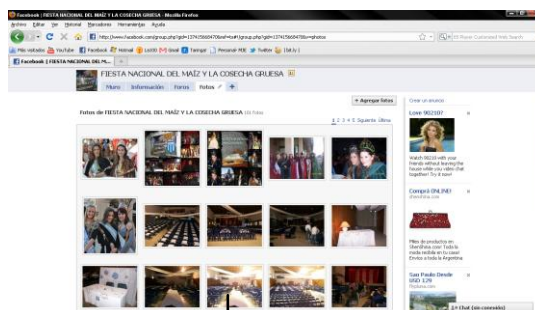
Facebook | FIESTA NACIONAL DEL MAÍZ Y LA COSECHA GRUESA - Mozilla Firefox
Archivo Editar Ver Historial Marcadores Herramientas Ayuda
http://www.facebook.com/group.php?gid=137425668470&ref=ts#!/group.php?gid=137425668470&v=photos
Más visitados YouTube Facebook Hotmail Lomiti Gmail Taringa! Personal Twitter
Facebook | FIESTA NACIONAL DEL M...
FIESTA NACIONAL DEL MAÍZ Y LA COSECHA GRUESA
Muro Información Foros Fotos
+ Agregar fotos
Fotos de FIESTA NACIONAL DEL MAÍZ Y LA COSECHA GRUESA
2 3 4 5 Siguiente Última
Crear un anuncio
Love 90210?
Watch 90210 with your friends without leaving the house while you chat together! Try it now!
Comprá ONLINE
Miles de productos en Showroom... Todo a media modelo en tu casa! Envíos a toda la Argentina
Sao Paulo Desde USD 379
Chat (sin conexión)